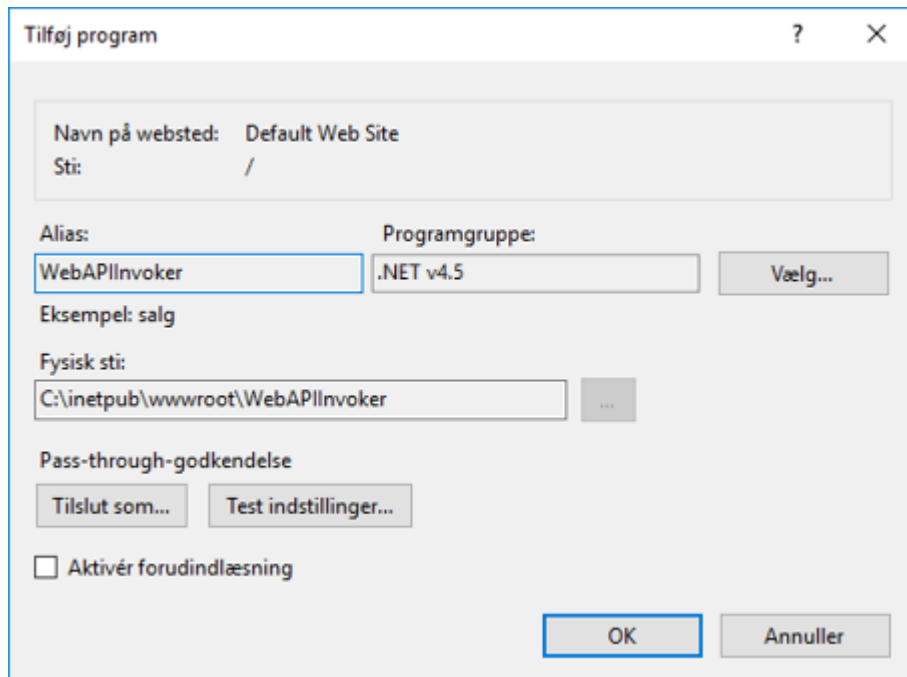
Tilføj program

?

X

Navn på websted: Default Web Site
Sti: /

Alias:
WebAPIInvoker

Programgruppe:
.NET v4.5

Vælg...

Eksempel: salg

Fysisk sti:
C:\inetpub\wwwroot\WebAPIInvoker

...

Pass-through-godkendelse

Tilslut som...

Test indstillinger...

Aktivér forudindlæsning

OK

Annuller